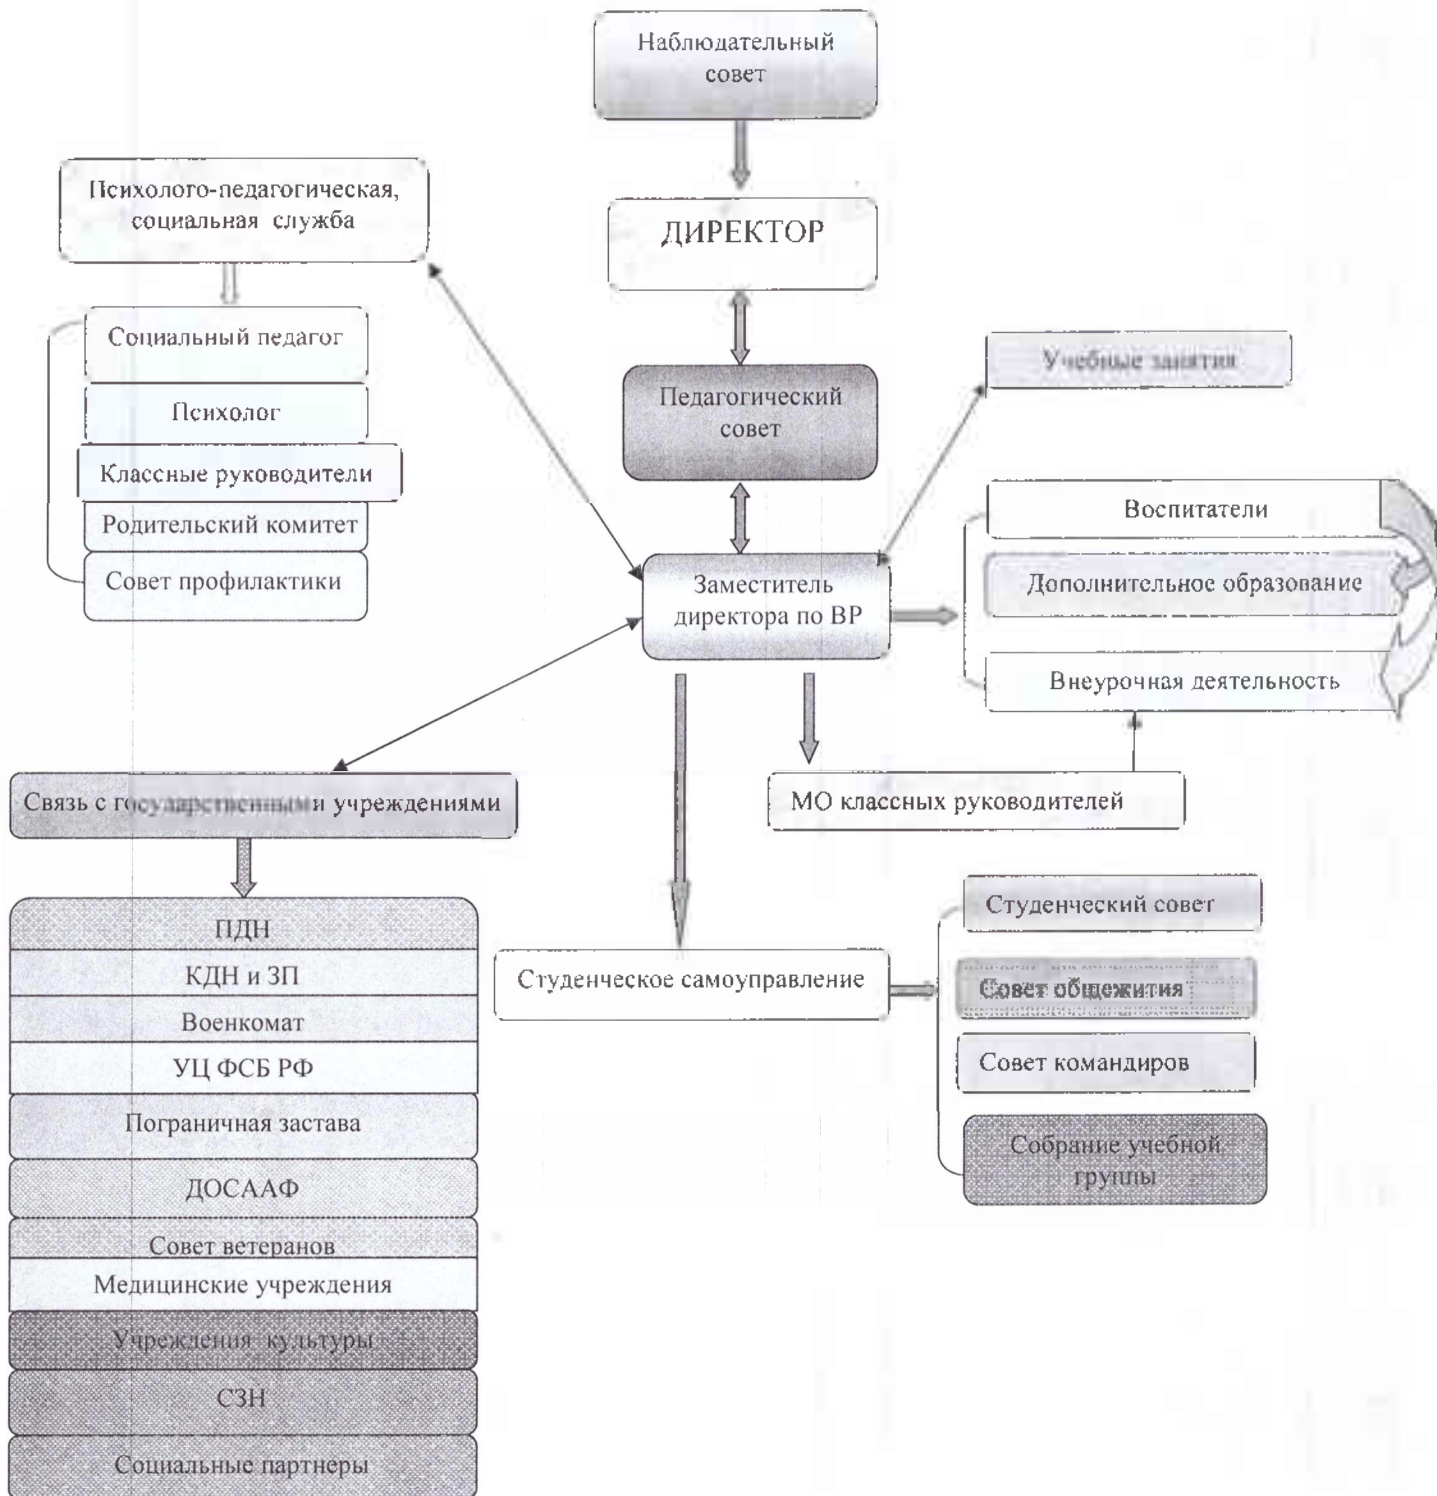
Наблюдательный совет

ДИРЕКТОР

Психолого-педагогическая, социальная служба

Социальный педагог

Психолог

Классные руководители

Родительский комитет

Совет профилактики

Педагогический совет

Учебные занятия

Воспитатели

Дополнительное образование

Внеурочная деятельность

Заместитель директора по ВР

МО классных руководителей

Связь с государственными учреждениями

ПДН

КДН и ЗП

Военкомат

УЦ ФСБ РФ

Пограничная застава

ДОСААФ

Совет ветеранов

Медицинские учреждения

Учреждения культуры

СЗН

Социальные партнеры

Студенческое самоуправление

Студенческий совет

Совет общежития

Совет командиров

Собрание учебной группы